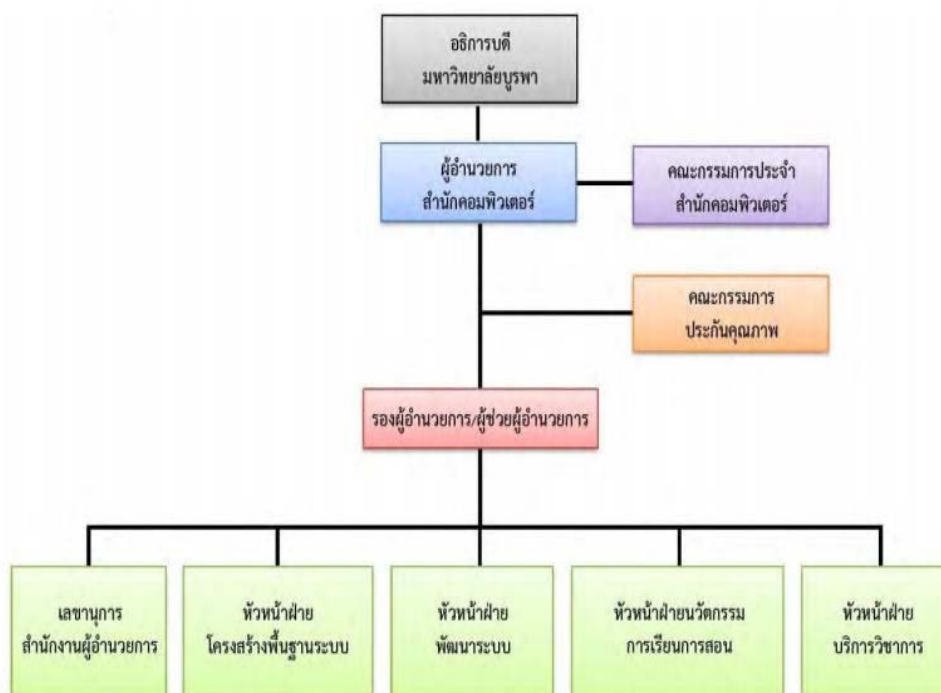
อธิการบดี
มหาวิทยาลัยบูรพา

ผู้อำนวยการ
สำนักคอมพิวเตอร์

คณะกรรมการประจำ
สำนักคอมพิวเตอร์

คณะกรรมการ
ประกันคุณภาพ

รองผู้อำนวยการ/ผู้ช่วยผู้อำนวยการ

เลขานุการ
สำนักงานผู้อำนวยการ

หัวหน้าฝ่าย
โครงสร้างพื้นฐานระบบ

หัวหน้าฝ่าย
พัฒนาระบบ

หัวหน้าฝ่ายนวัตกรรม
การเรียนการสอน

หัวหน้าฝ่าย
บริการวิชาการ